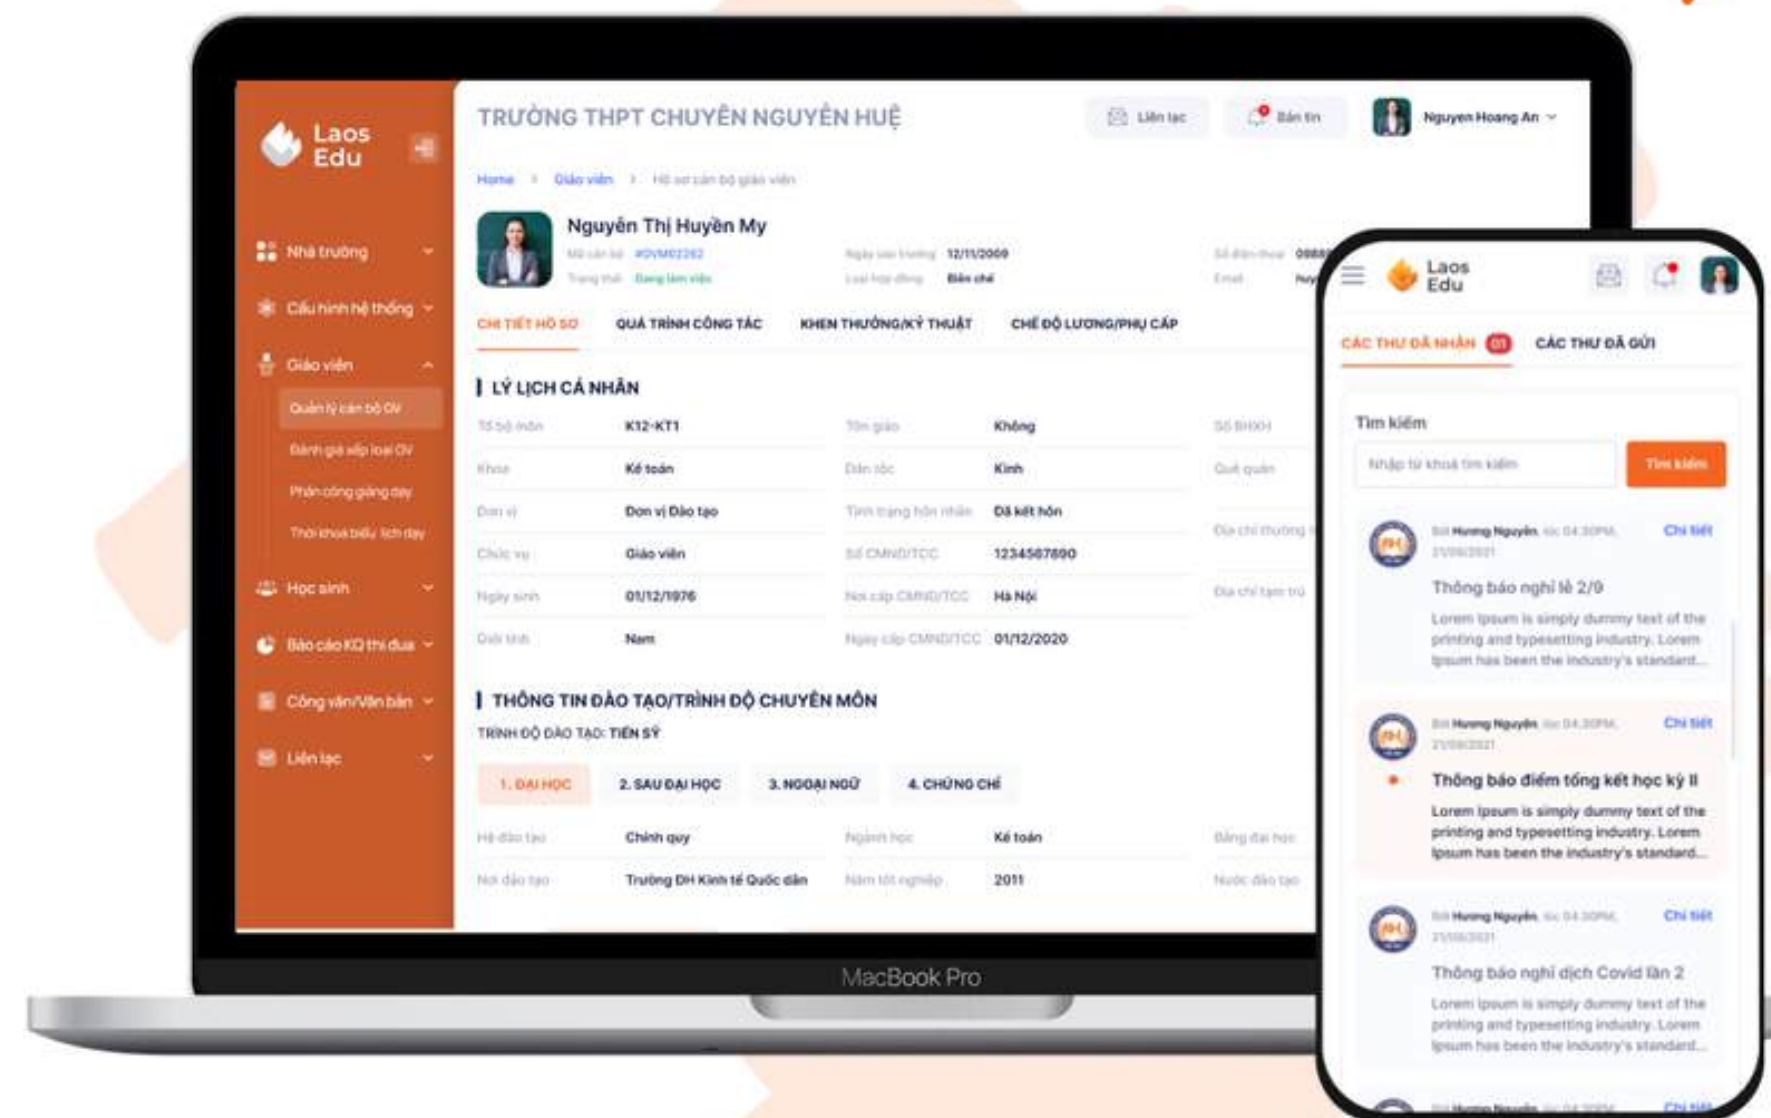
Laos Edu

Nhà trường
Cấu hình hệ thống
Giáo viên
Quản lý cán bộ GV
Đánh giá xếp loại GV
Phân công giảng dạy
Thời khoá biểu lịch dạy
Học sinh
Báo cáo KQ thi đua
Công văn/Văn bản
Liên lạc

TRƯỜNG THPT CHUYÊN NGUYỄN HUỆ
Liên lạc
Bản tin
Nguyen Hoang An

Home > Giáo viên > Hồ sơ cán bộ giáo viên

Nguyễn Thị Huyền My
Mã cán bộ #DVM02282
Trạng thái Đang làm việc
Ngày vào trường 12/11/2009
Loại hợp đồng Biên chế
Số điện thoại 0988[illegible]
Email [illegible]

CHI TIẾT HỒ SƠ
QUÁ TRÌNH CÔNG TÁC
KHEN THƯỞNG/KỶ THUẬT
CHẾ ĐỘ LƯƠNG/PHỤ CẤP

LÝ LỊCH CÁ NHÂN

| Tổ bộ môn | K12-KT1 | Tôn giáo | Không | Số BHXH |
|---|---|---|---|---|
| Khoa | Kế toán | Dân tộc | Kinh | Quê quán |
| Đơn vị | Đơn vị Đào tạo | Tình trạng hôn nhân | Đã kết hôn | Địa chỉ thường trú |
| Chức vụ | Giáo viên | Số CMND/TCC | 1234567890 | |
| Ngày sinh | 01/12/1976 | Nơi cấp CMND/TCC | Hà Nội | Địa chỉ tạm trú |
| Giới tính | Nam | Ngày cấp CMND/TCC | 01/12/2020 | |

THÔNG TIN ĐÀO TẠO/TRÌNH ĐỘ CHUYÊN MÔN
TRÌNH ĐỘ ĐÀO TẠO: TIẾN SỸ

1. ĐẠI HỌC
2. SAU ĐẠI HỌC
3. NGOẠI NGỮ
4. CHỨNG CHỈ

| Hệ đào tạo | Chính quy | Ngành học | Kế toán | Bằng đại học |
|---|---|---|---|---|
| Nơi đào tạo | Trường ĐH Kinh tế Quốc dân | Năm tốt nghiệp | 2011 | Nước đào tạo |

MacBook Pro

Laos Edu
CÁC THƯ ĐÃ NHẬN 03
CÁC THƯ ĐÃ GỬI
Tìm kiếm
Nhập từ khoá tìm kiếm
Tìm kiếm

Bởi Hương Nguyễn, lúc 04:30PM, 21/08/2021
Chi tiết
Thông báo nghỉ lễ 2/9
Lorem Ipsum is simply dummy text of the printing and typesetting industry. Lorem Ipsum has been the industry's standard...

Bởi Hương Nguyễn, lúc 04:30PM, 21/08/2021
Chi tiết
Thông báo điểm tổng kết học kỳ II
Lorem Ipsum is simply dummy text of the printing and typesetting industry. Lorem Ipsum has been the industry's standard...

Bởi Hương Nguyễn, lúc 04:30PM, 21/08/2021
Chi tiết
Thông báo nghỉ dịch Covid lần 2
Lorem Ipsum is simply dummy text of the printing and typesetting industry. Lorem Ipsum has been the industry's standard...

Bởi Hương Nguyễn, lúc 04:30PM
Chi tiết